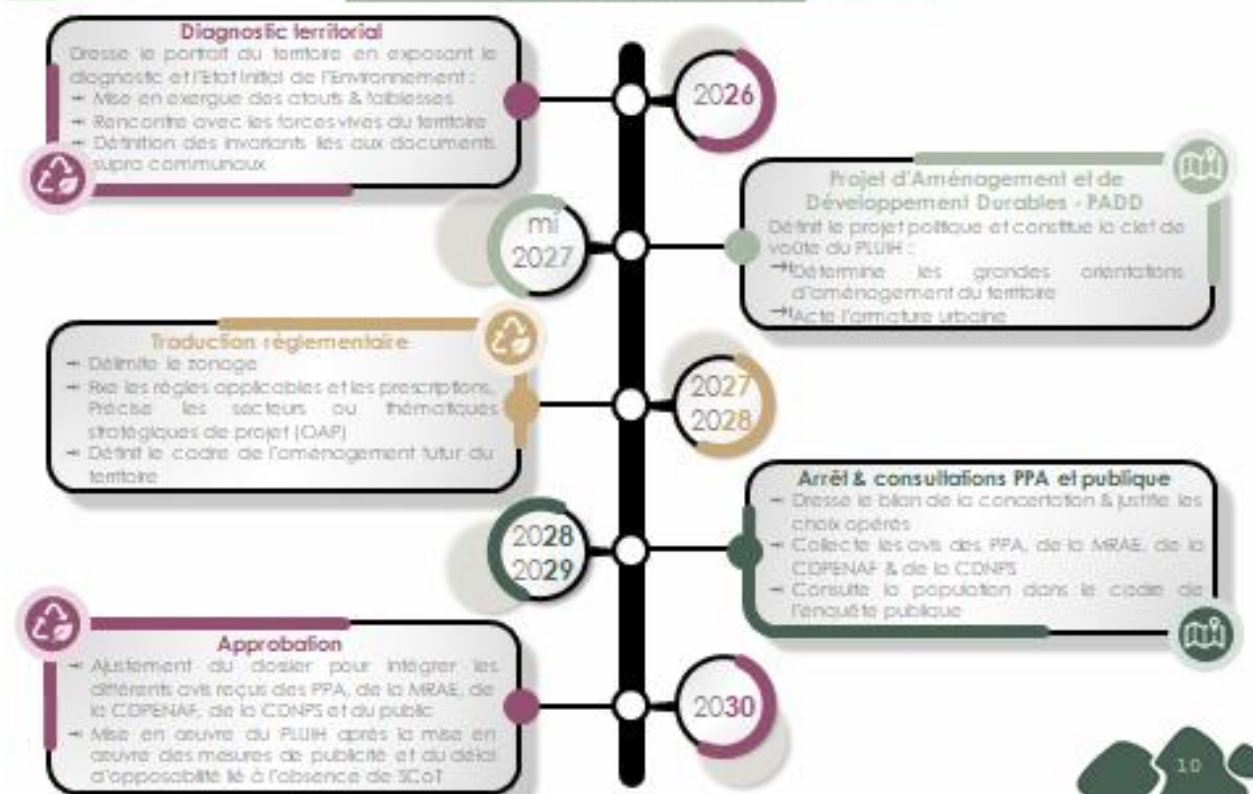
Diagnostic territorial
Dresse le portrait du territoire en exposant le diagnostic et l'Etat Initial de l'Environnement :
→ Mise en exergue des atouts & faiblesses
→ Rencontre avec les forces vives du territoire
→ Définition des invariants liés aux documents supra communaux

2026

Projet d'Aménagement et de Développement Durables - PADD
Définit le projet politique et constitue la clef de voûte du PLUiH :
→ Détermine les grandes orientations d'aménagement du territoire
→ Acte l'armature urbaine

mi 2027

Traduction réglementaire
→ Délimite le zonage
→ Fixe les règles applicables et les prescriptions, Précise les secteurs ou thématiques stratégiques de projet (OAP)
→ Définit le cadre de l'aménagement futur du territoire

2027
2028

Arrêt & consultations PPA et publique
→ Dresse le bilan de la concertation & justifie les choix opérés
→ Collecte les avis des PPA, de la MRAE, de la CDPENAF & de la CDNPS
→ Consulte la population dans le cadre de l'enquête publique

2028
2029

Approbation
→ Ajustement du dossier pour intégrer les différents avis reçus des PPA, de la MRAE, de la CDPENAF, de la CDNPS et du public
→ Mise en œuvre du PLUiH après la mise en œuvre des mesures de publicité et du délai d'opposabilité lié à l'absence de SCoT

2030

10